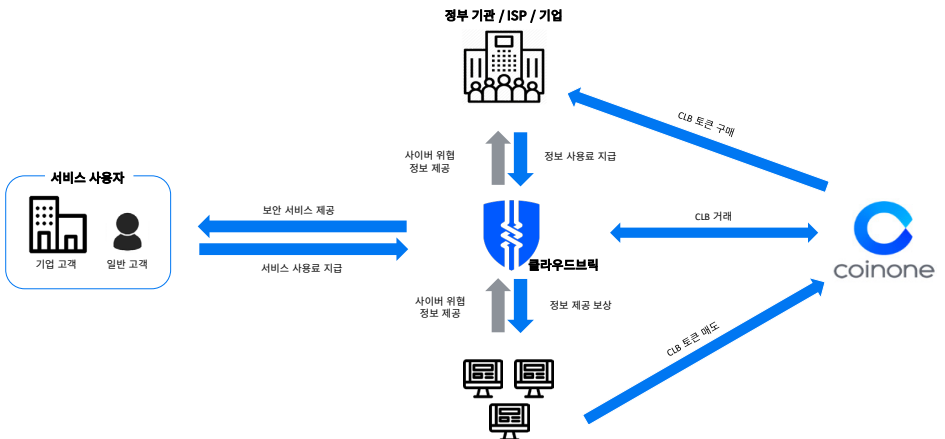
정부 기관 / ISP / 기업

CLB 토큰 구매

사이버 위협
정보 제공

정보 사용료 지급

서비스 사용자

기업 고객

일반 고객

보안 서비스 제공

서비스 사용료 지급

CLB 거래

클라우드브릭

coinone

사이버 위협
정보 제공

정보 제공 보상

CLB 토큰 매도